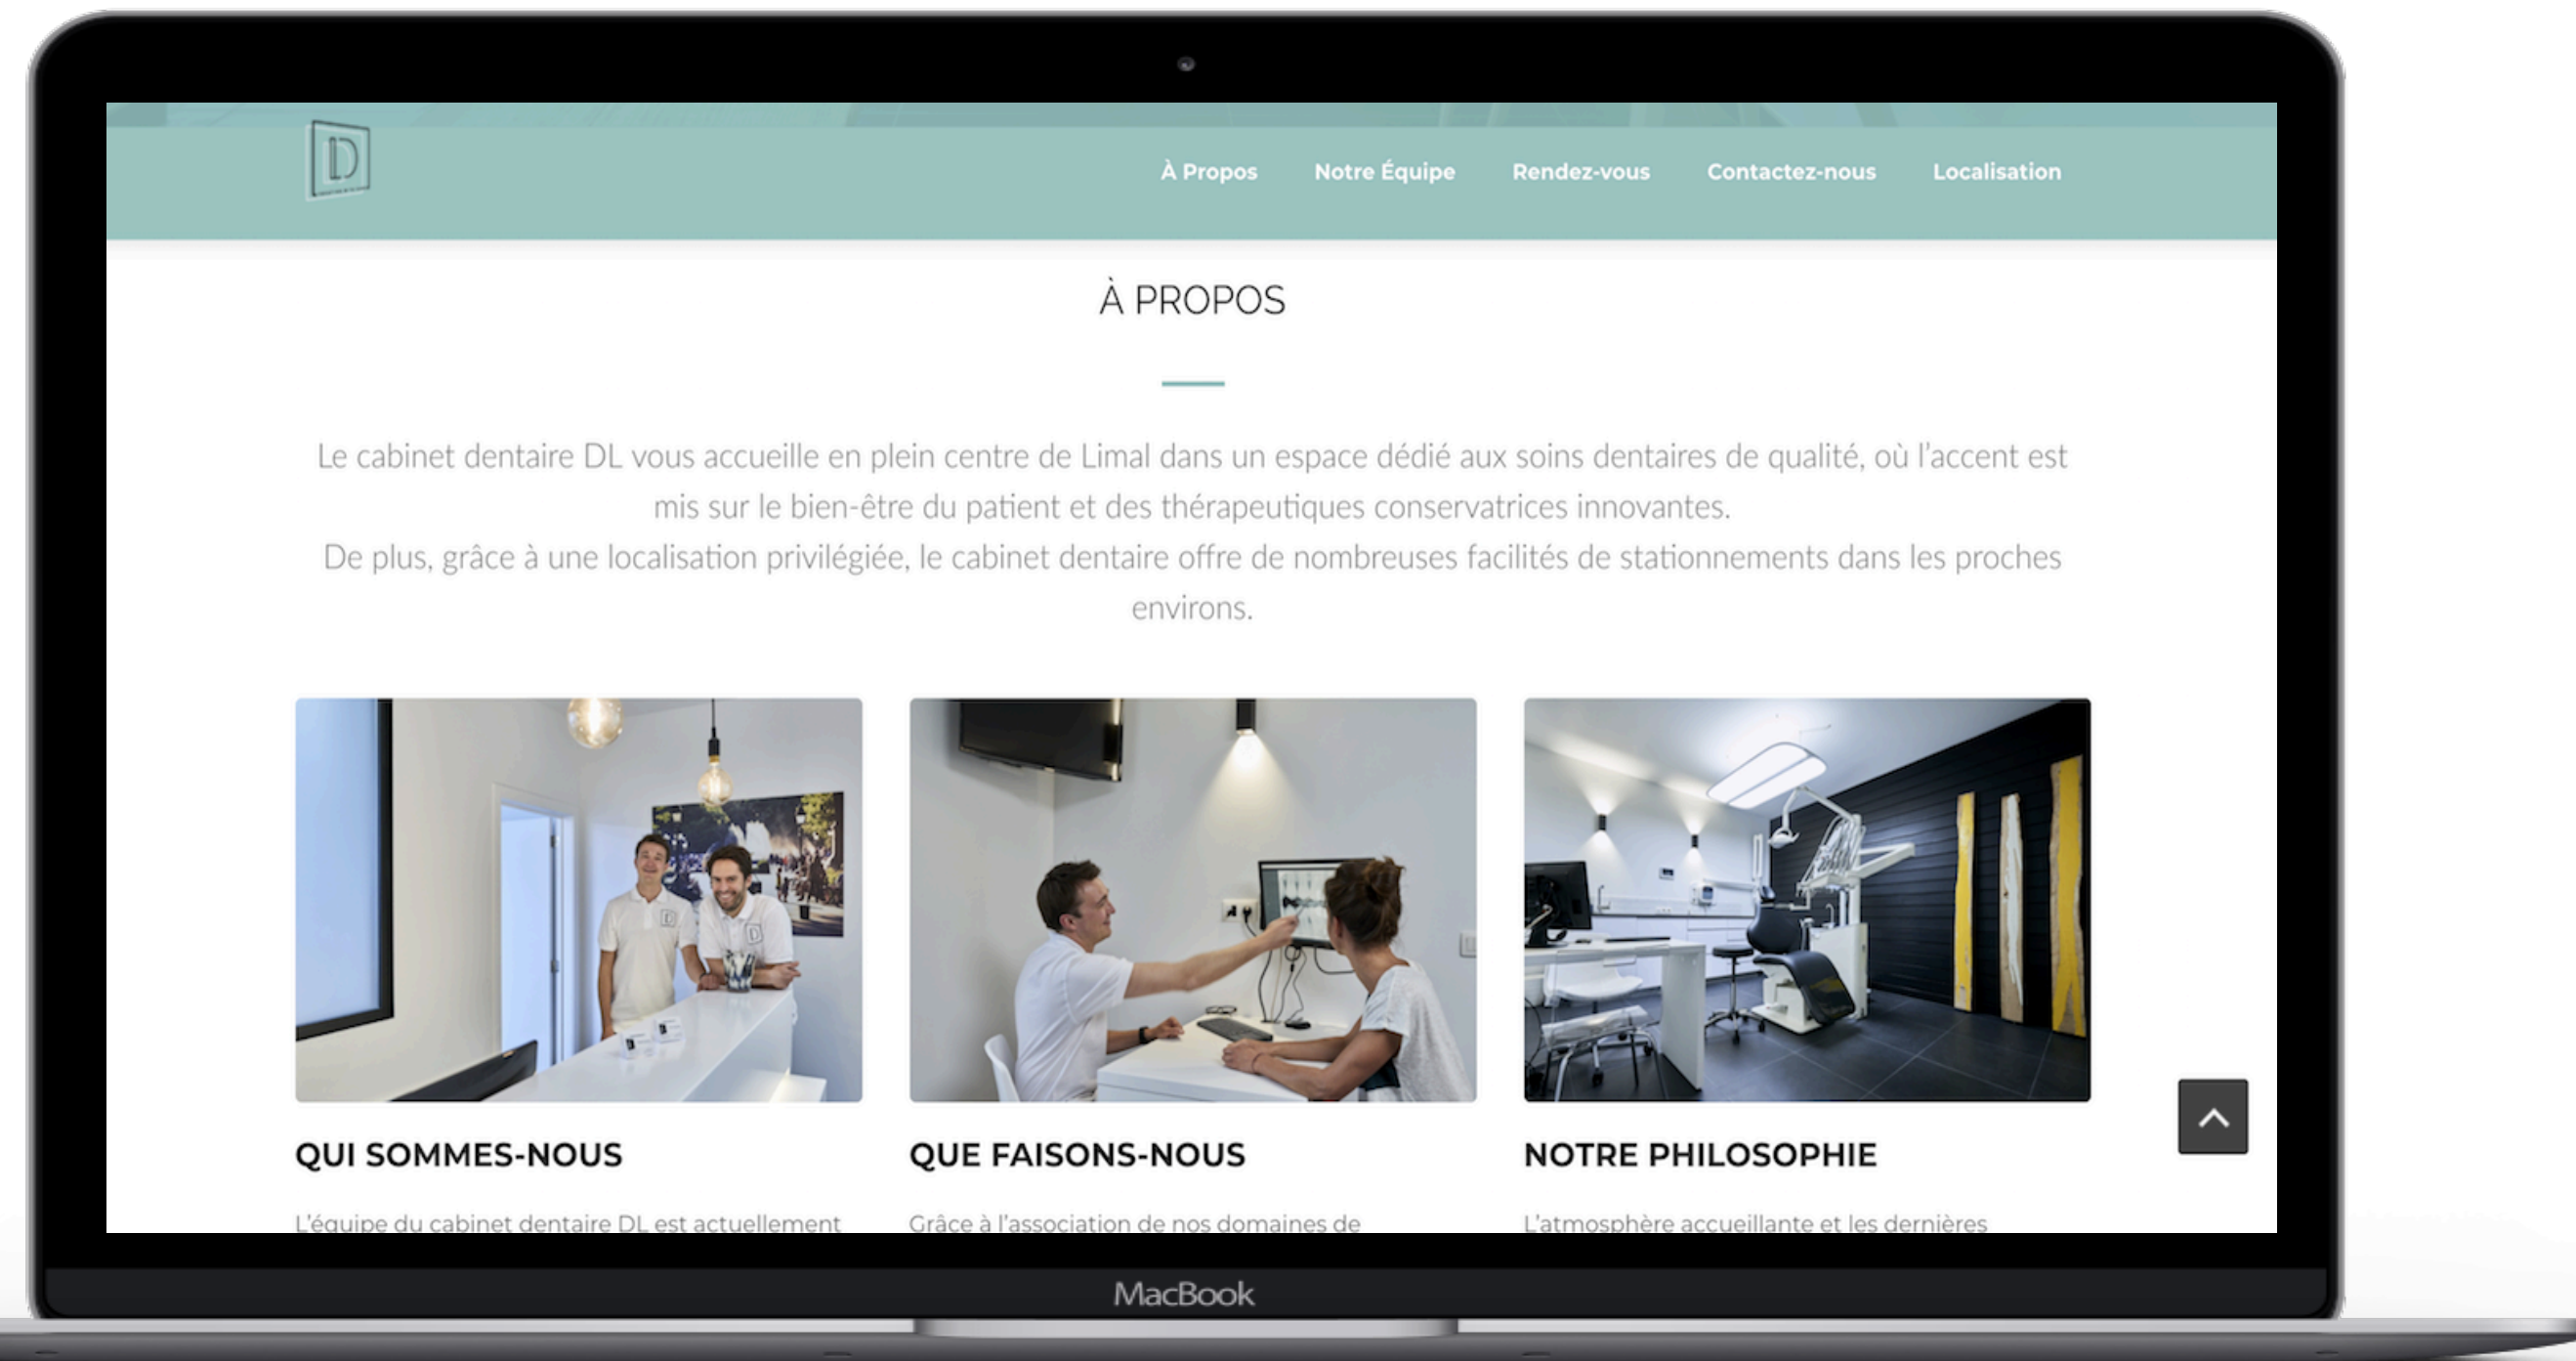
À Propos Notre Équipe Rendez-vous Contactez-nous Localisation

À PROPOS

Le cabinet dentaire DL vous accueille en plein centre de Limal dans un espace dédié aux soins dentaires de qualité, où l'accent est mis sur le bien-être du patient et des thérapeutiques conservatrices innovantes.
De plus, grâce à une localisation privilégiée, le cabinet dentaire offre de nombreuses facilités de stationnements dans les proches environs.

QUI SOMMES-NOUS

L'équipe du cabinet dentaire DL est actuellement

QUE FAISONS-NOUS

Grâce à l'association de nos domaines de

NOTRE PHILOSOPHIE

L'atmosphère accueillante et les dernières

MacBook